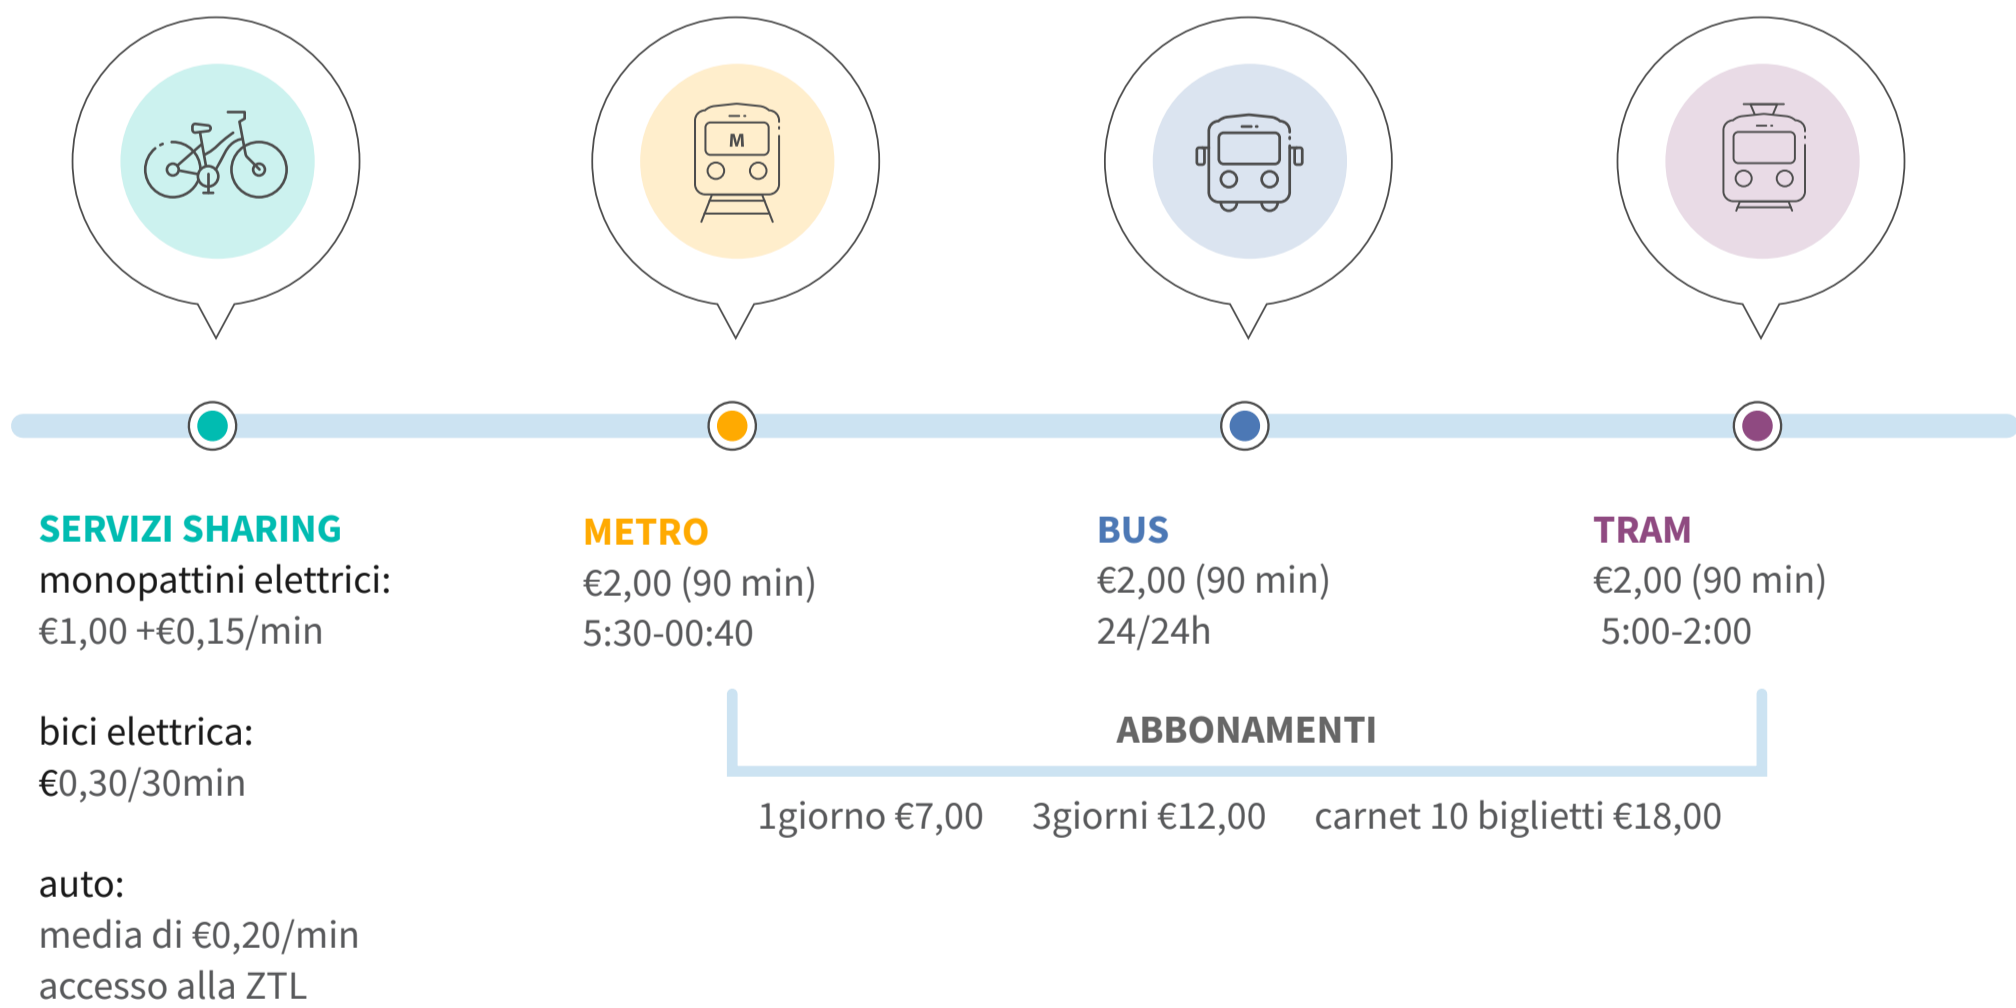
M

SERVIZI SHARING
monopattini elettrici:
€1,00 +€0,15/min

bici elettrica:
€0,30/30min

auto:
media di €0,20/min
accesso alla ZTL

METRO
€2,00 (90 min)
5:30-00:40

BUS
€2,00 (90 min)
24/24h

TRAM
€2,00 (90 min)
5:00-2:00

ABBONAMENTI

1giorno €7,00 3giorni €12,00 carnet 10 biglietti €18,00